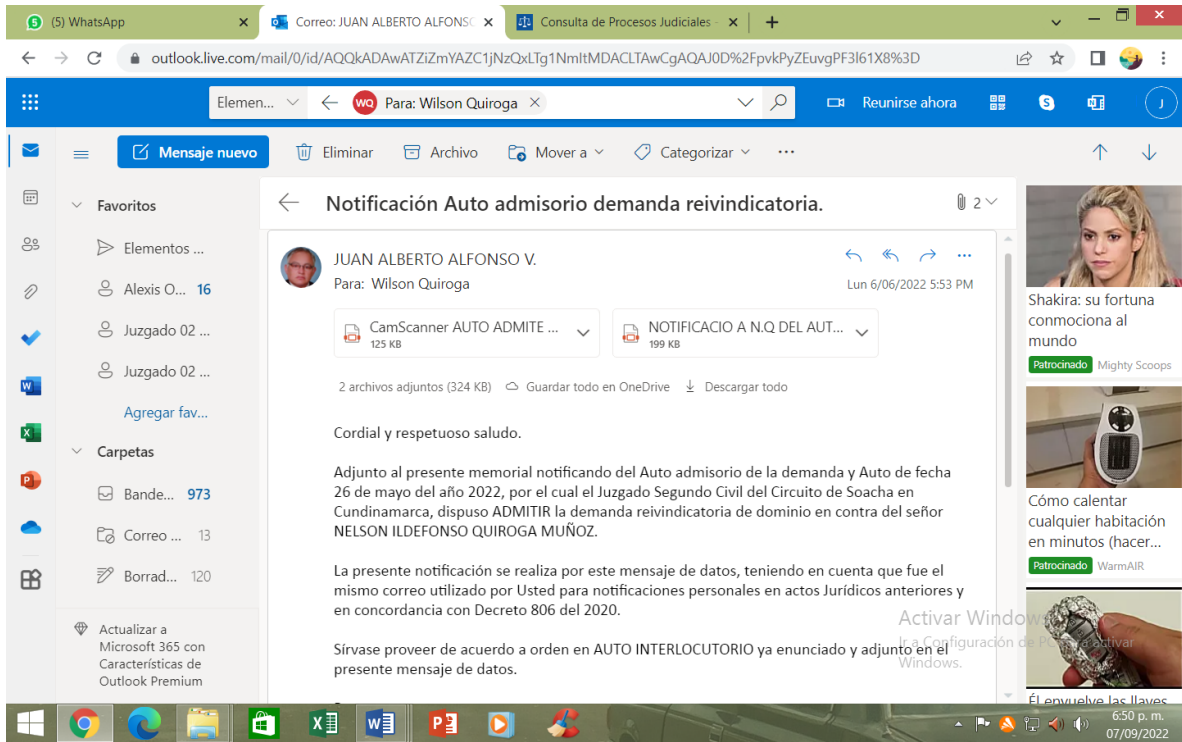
(5) WhatsApp
Correo: JUAN ALBERTO ALFONSO
Consulta de Procesos Judiciales
outlook.live.com/mail/0/id/AQQkADAwATZiZmYAZC1jNzQxLTg1NmItMDACLTAwCgAQAJ0D%2FpvkPyZEuvgPF3l61X8%3D

Elemen... Para: Wilson Quiroga
Reunirse ahora

Mensaje nuevo
Eliminar
Archivo
Mover a
Categorizar
...

Favoritos
Elementos ...
Alexis O... 16
Juzgado 02 ...
Juzgado 02 ...
Agregar fav...
Carpetas
Bande... 973
Correo ... 13
Borrad... 120
Actualizar a Microsoft 365 con Características de Outlook Premium

Notificación Auto admisorio demanda reivindicatoria.
2

JUAN ALBERTO ALFONSO V.
Para: Wilson Quiroga
Lun 6/06/2022 5:53 PM

CamScanner AUTO ADMITE ...
125 KB
NOTIFICACIO A N.Q DEL AUT...
199 KB

2 archivos adjuntos (324 KB) Guardar todo en OneDrive Descargar todo

Cordial y respetuoso saludo.

Adjunto al presente memorial notificando del Auto admisorio de la demanda y Auto de fecha 26 de mayo del año 2022, por el cual el Juzgado Segundo Civil del Circuito de Soacha en Cundinamarca, dispuso ADMITIR la demanda reivindicatoria de dominio en contra del señor NELSON ILDEFONSO QUIROGA MUÑOZ.

La presente notificación se realiza por este mensaje de datos, teniendo en cuenta que fue el mismo correo utilizado por Usted para notificaciones personales en actos Jurídicos anteriores y en concordancia con Decreto 806 del 2020.

Sírvase proveer de acuerdo a orden en AUTO INTERLOCUTORIO ya enunciado y adjunto en el presente mensaje de datos.

Shakira: su fortuna conmociona al mundo
Patrocinado Mighty Scoops
Cómo calentar cualquier habitación en minutos (hacer...
Patrocinado WarmAIR
Él envuelve las llaves
Activar Windows
Ir a Configuración de PC para activar Windows.

6:50 p. m.
07/09/2022